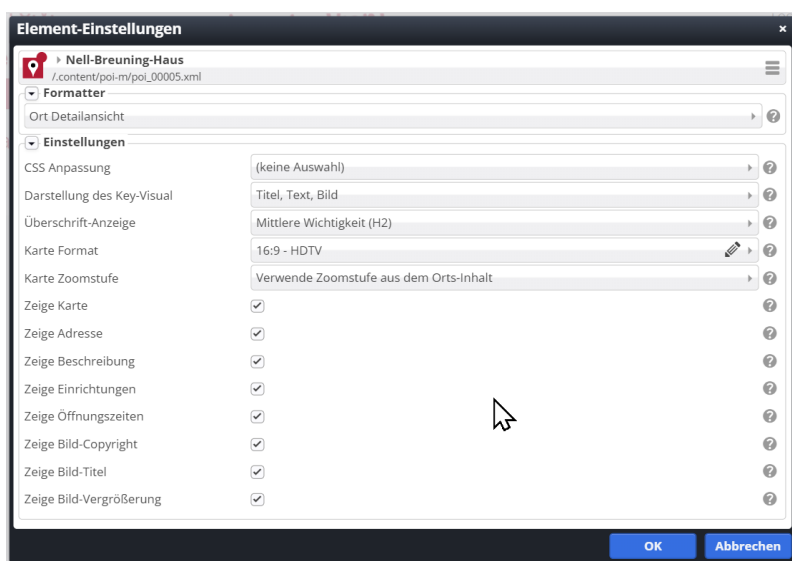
Element-Einstellungen

Nell-Breuning-Haus
/.content/poi-m/poi_00005.xml

Formatter

Ort Detailansicht

Einstellungen

| CSS Anpassung | (keine Auswahl) |
|---|---|
| Darstellung des Key-Visual | Titel, Text, Bild |
| Überschrift-Anzeige | Mittlere Wichtigkeit (H2) |
| Karte Format | 16:9 - HDTV |
| Karte Zoomstufe | Verwende Zoomstufe aus dem Orts-Inhalt |
| Zeige Karte | ✓ |
| Zeige Adresse | ✓ |
| Zeige Beschreibung | ✓ |
| Zeige Einrichtungen | ✓ |
| Zeige Öffnungszeiten | ✓ |
| Zeige Bild-Copyright | ✓ |
| Zeige Bild-Titel | ✓ |
| Zeige Bild-Vergrößerung | ✓ |

OK
Abbrechen